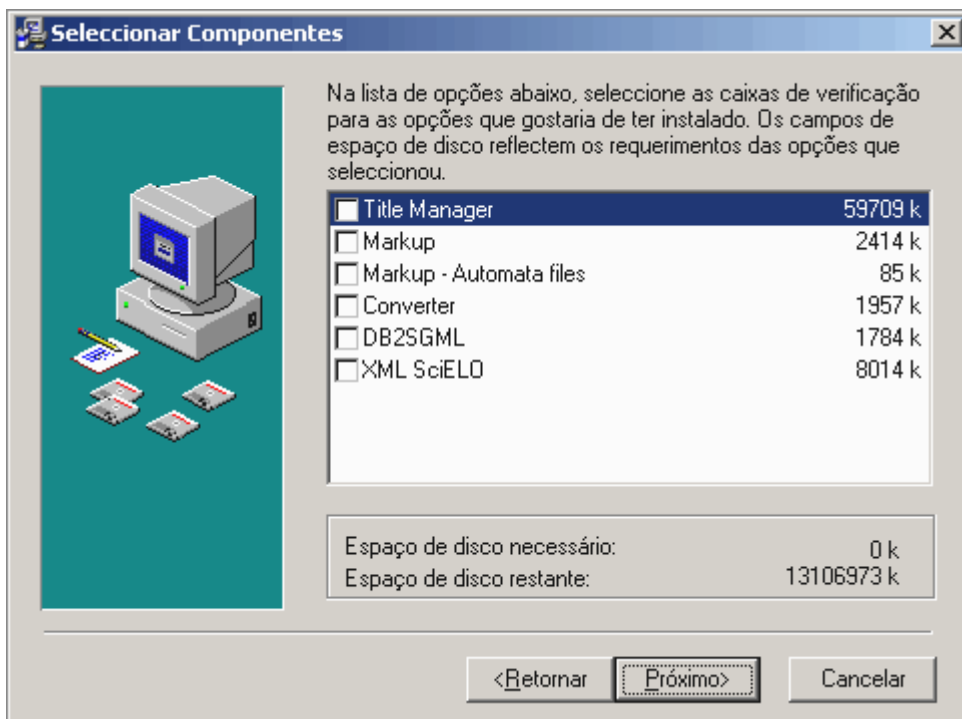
Seleccionar Componentes

Na lista de opções abaixo, seleccione as caixas de verificação para as opções que gostaria de ter instalado. Os campos de espaço de disco reflectem os requerimentos das opções que seleccionou.

| | |
|---|---|
| Title Manager | 59709 k |
| Markup | 2414 k |
| Markup - Automata files | 85 k |
| Converter | 1957 k |
| DB2SGML | 1784 k |
| XML SciELO | 8014 k |

Espaço de disco necessário: 0 k
Espaço de disco restante: 13106973 k

<Retornar
Próximo>
Cancelar